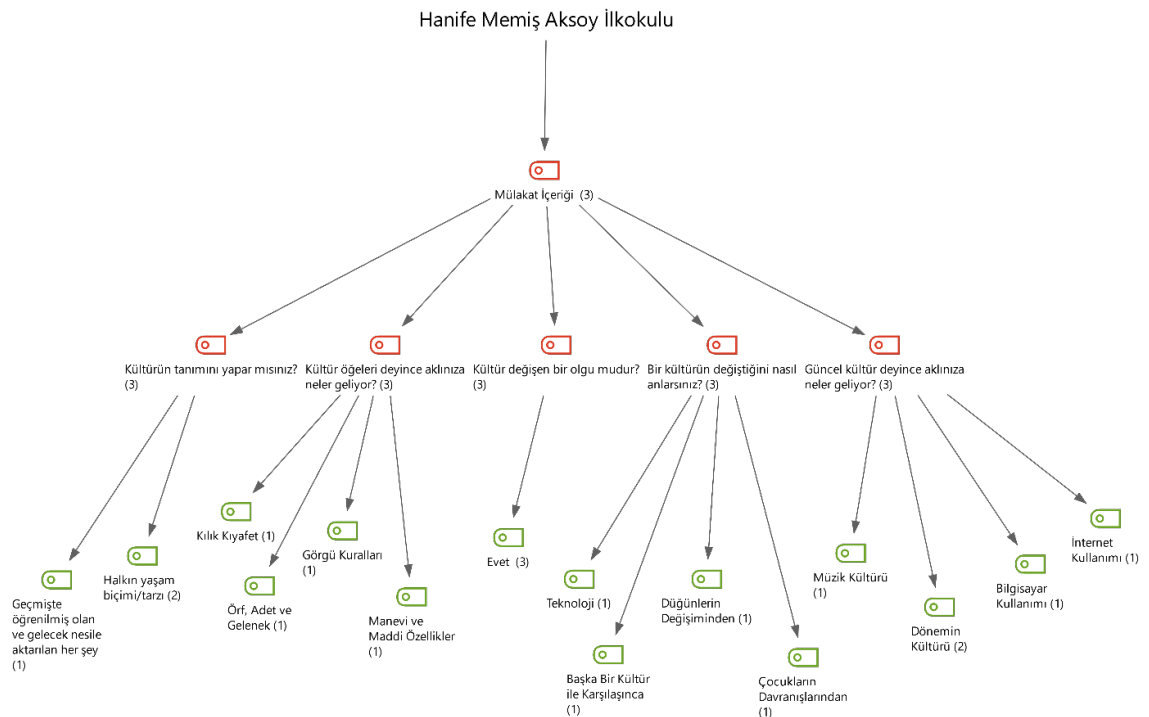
Hanife Memiş Aksoy İlkokulu

Mülakat İçeriği (3)

Kültürün tanımını yapar mısınız? (3)

Kültür öğeleri deyince aklınıza neler geliyor? (3)

Kültür değişen bir olgu mudur? (3)

Bir kültürün değiştiğini nasıl anlarsınız? (3)

Güncel kültür deyince aklınıza neler geliyor? (3)

Geçmişte öğrenilmiş olan ve gelecek nesile aktarılan her şey (1)

Halkın yaşam biçimi/tarzı (2)

Kılık Kıyafet (1)

Örf, Adet ve Gelenek (1)

Görgü Kuralları (1)

Manevi ve Maddi Özellikler (1)

Evet (3)

Teknoloji (1)

Başka Bir Kültür ile Karşılaşınca (1)

Düğünlerin Değişiminden (1)

Çocukların Davranışlarından (1)

Müzik Kültürü (1)

Dönemin Kültürü (2)

Bilgisayar Kullanımı (1)

İnternet Kullanımı (1)